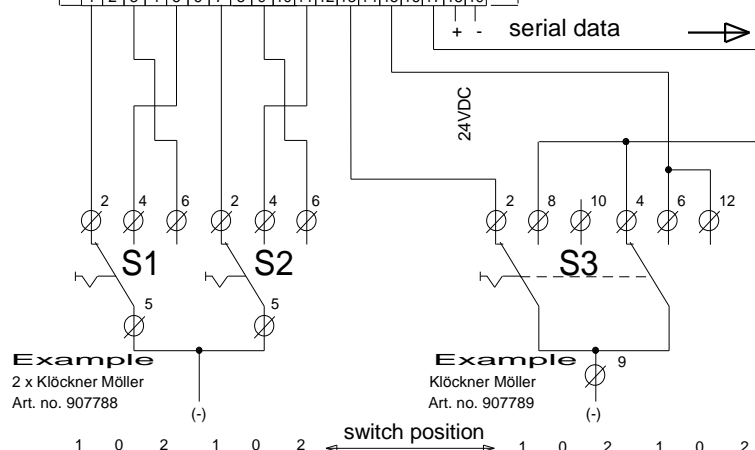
serial data

+ -

24VDC

2 4 6 2 4 6

2 8 10 4 6 12

S1 S2 S3

5 5

Example
2 x Klöckner Möller
Art. no. 907788

(-)

Example
Klöckner Möller
Art. no. 907789

9

(-)

1 0 2 1 0 2 switch position 1 0 2 1 0 2